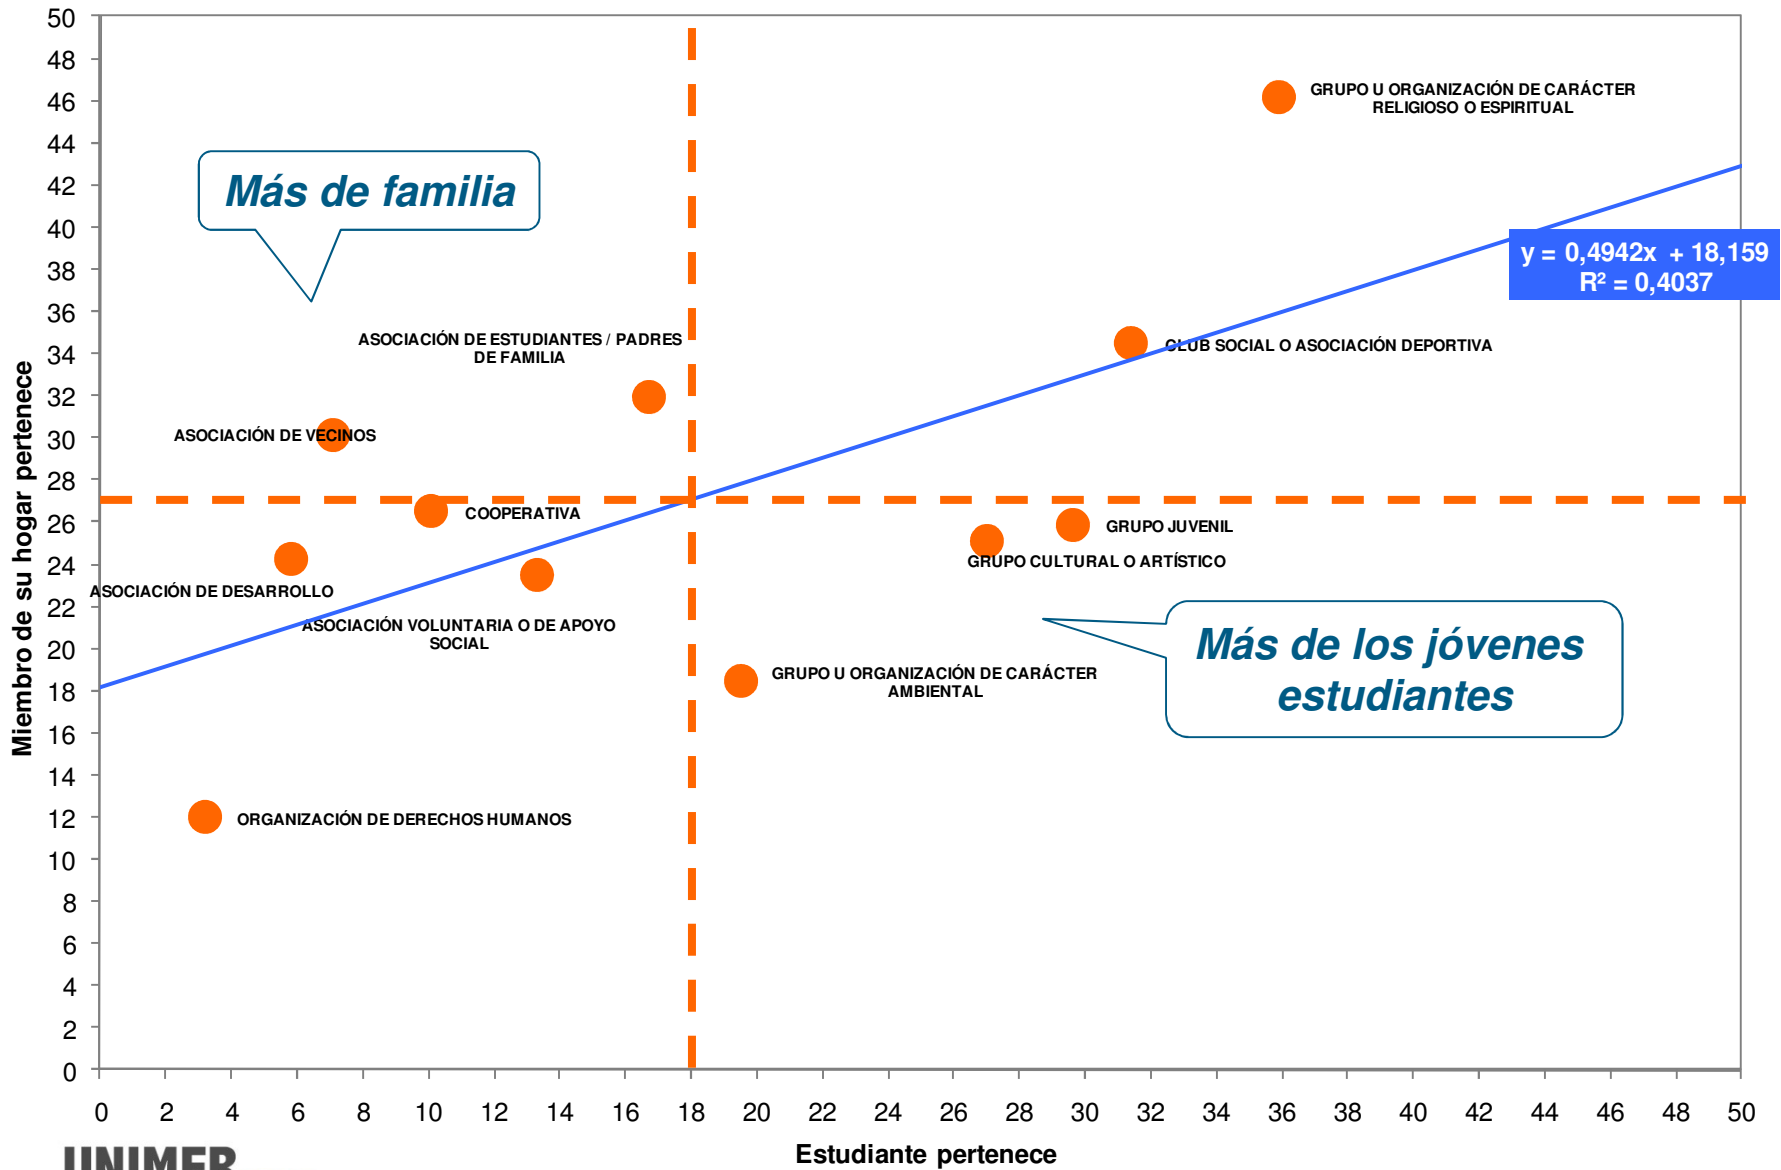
50
48
46
44
42
40
38
36
34
32
30
28
26
24
22
20
18
16
14
12
10
8
6
4
2
0

Miembro de su hogar pertenece

Más de familia

GRUPO U ORGANIZACIÓN DE CARÁCTER RELIGIOSO O ESPIRITUAL

y = 0,4942x + 18,159
$R^2$ = 0,4037

ASOCIACIÓN DE ESTUDIANTES / PADRES DE FAMILIA

CLUB SOCIAL O ASOCIACIÓN DEPORTIVA

ASOCIACIÓN DE VECINOS

COOPERATIVA

GRUPO JUVENIL

GRUPO CULTURAL O ARTÍSTICO

ASOCIACIÓN DE DESARROLLO

ASOCIACIÓN VOLUNTARIA O DE APOYO SOCIAL

Más de los jóvenes estudiantes

GRUPO U ORGANIZACIÓN DE CARÁCTER AMBIENTAL

ORGANIZACIÓN DE DERECHOS HUMANOS

0 2 4 6 8 10 12 14 16 18 20 22 24 26 28 30 32 34 36 38 40 42 44 46 48 50

Estudiante pertenece

UNIMER